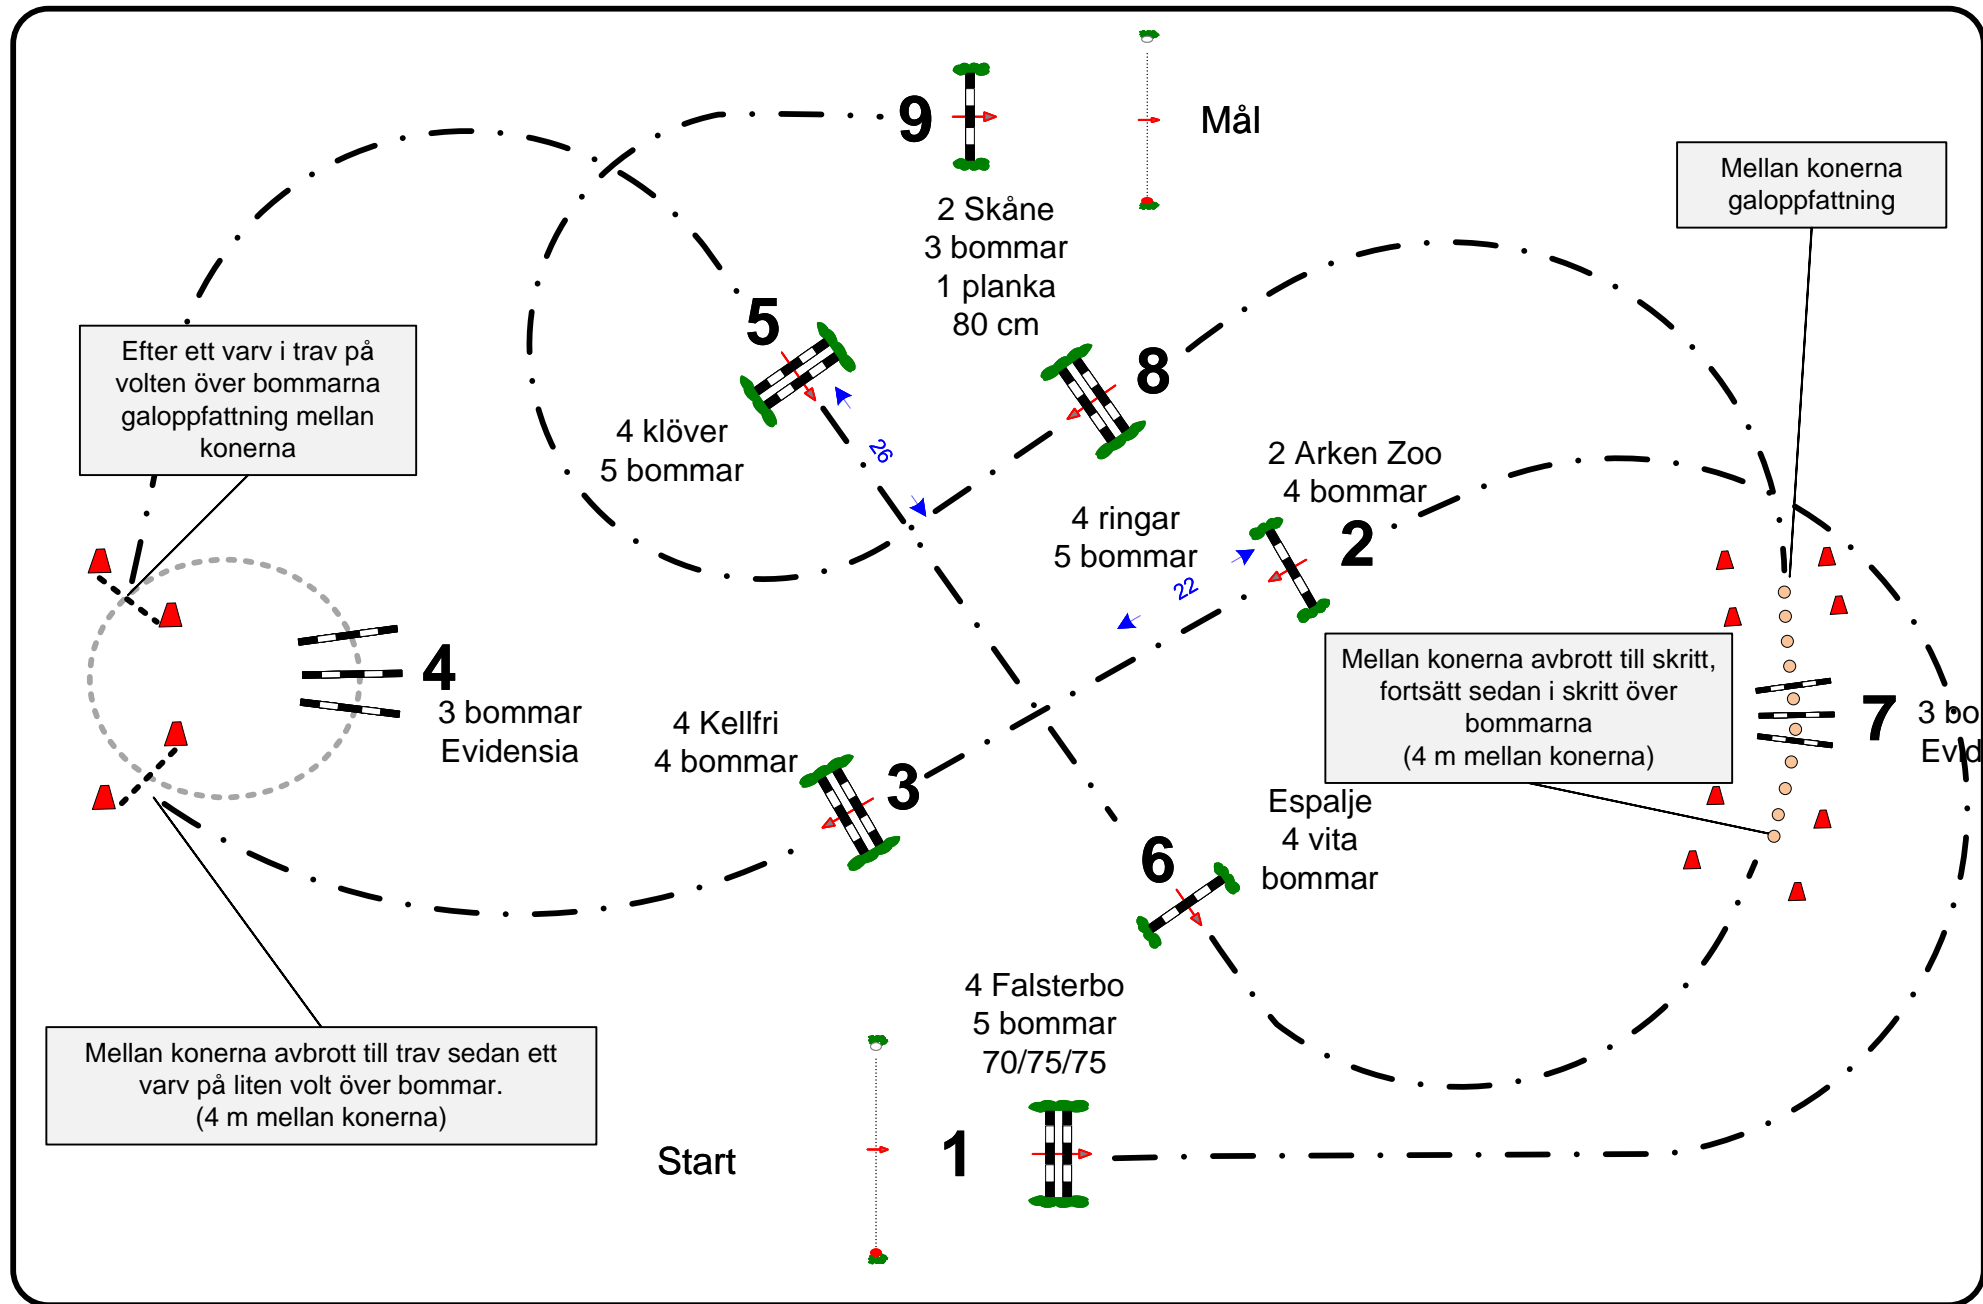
9

Mål

Mellan konerna galoppfattning

2 Skåne
3 bommar
1 planka
80 cm

5

8

Efter ett varv i trav på volten över bommarna galoppfattning mellan konerna

4 klöver
5 bommar

26

2 Arken Zoo
4 bommar

4 ringar
5 bommar

2

22

4

3 bommar
Evidensia

4 Kellfri
4 bommar

3

Mellan konerna avbrott till skritt, fortsätt sedan i skritt över bommarna
(4 m mellan konerna)

7

3 bo
Evid

Espalje
4 vita
bommar

6

4 Falsterbo
5 bommar
70/75/75

Mellan konerna avbrott till trav sedan ett varv på liten volt över bommar.
(4 m mellan konerna)

Start

1